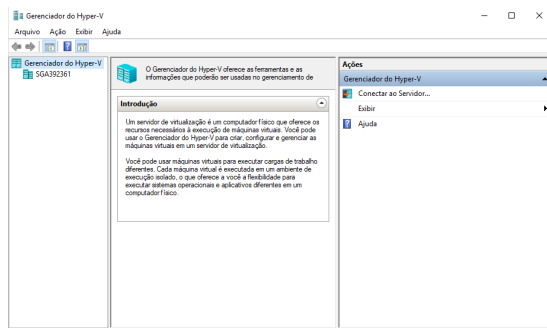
Gerenciador do Hyper-V

Arquivo Ação Exibir Ajuda

Gerenciador do Hyper-V
SGA392361

O Gerenciador do Hyper-V oferece as ferramentas e as informações que poderão ser usadas no gerenciamento de

Introdução

Um servidor de virtualização é um computador físico que oferece os recursos necessários à execução de máquinas virtuais. Você pode usar o Gerenciador do Hyper-V para criar, configurar e gerenciar as máquinas virtuais em um servidor de virtualização.

Você pode usar máquinas virtuais para executar cargas de trabalho diferentes. Cada máquina virtual é executada em um ambiente de execução isolado, o que oferece a você a flexibilidade para executar sistemas operacionais e aplicativos diferentes em um computador físico.

Ações

Gerenciador do Hyper-V

Conectar ao Servidor...

Exibir

Ajuda